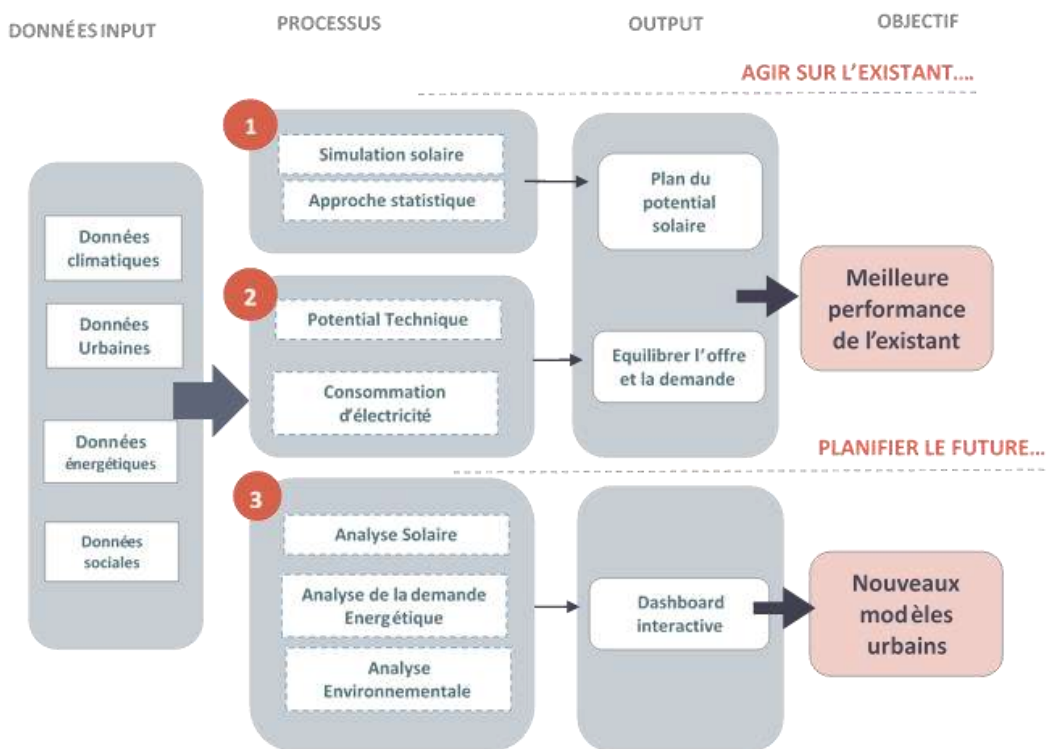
DONNÉES INPUT

PROCESSUS

OUTPUT

OBJECTIF

AGIR SUR L'EXISTANT....

1

Simulation solaire

Approche statistique

Plan du potentiel solaire

Données climatiques

Données Urbaines

Données énergétiques

Données sociales

2

Potential Technique

Consommation d'électricité

Equilibrer l'offre et la demande

Meilleure performance de l'existant

PLANIFIER LE FUTURE...

3

Analyse Solaire

Analyse de la demande Energétique

Analyse Environnementale

Dashboard interactive

Nouveaux modèles urbains